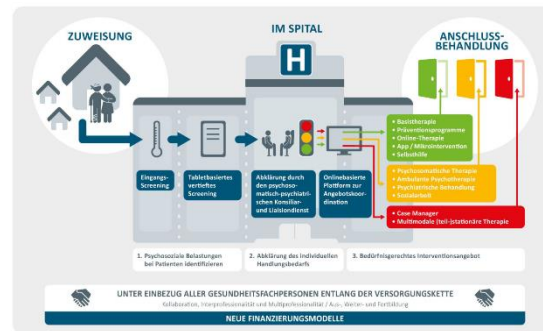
ZUWEISUNG

IM SPITAL

H

ANSCHLUSS-BEHANDLUNG

Eingangs-Screening

Tabletbasiertes vertieftes Screening

Abklärung durch den psychosomatisch-psychiatrischen Konsiliar- und Liaisondienst

Onlinebasierte Plattform zur Angebotskoordination

• Basistherapie
• Präventionsprogramme
• Online-Therapie
• App / Mikrointervention
• Selbsthilfe

• Psychosomatische Therapie
• Ambulante Psychotherapie
• Psychiatrische Behandlung
• Sozialarbeit

• Case Manager
• Multimodale (teil-)stationäre Therapie

1. Psychosoziale Belastungen bei Patienten identifizieren

2. Abklärung des individuellen Handlungsbedarfs

3. Bedürfnisgerechtes Interventionsangebot

UNTER EINBEZUG ALLER GESUNDHEITSFACHPERSONEN ENTLANG DER VERSORGUNGSKETTE

Kollaboration, Interprofessionalität und Multiprofessionalität / Aus-, Weiter- und Fortbildung

NEUE FINANZIERUNGSMODELLE